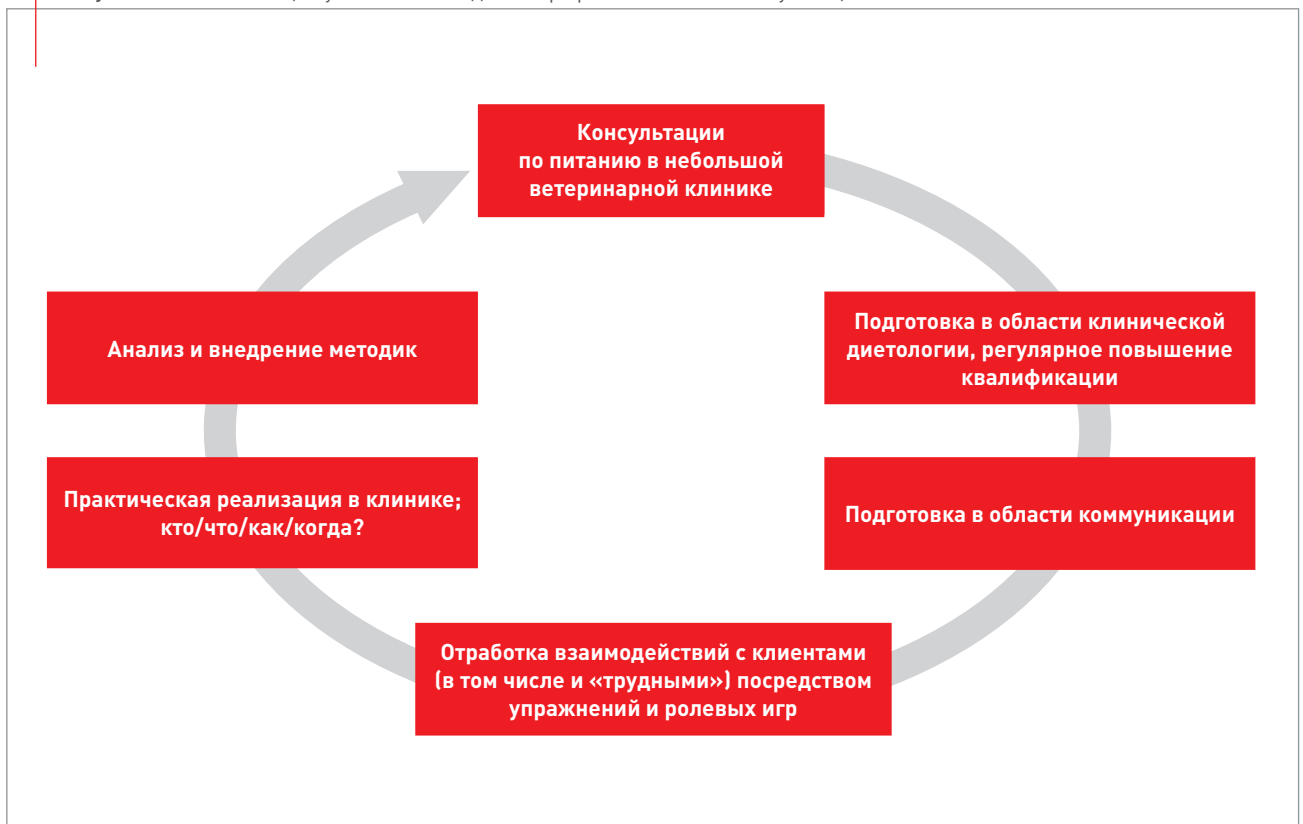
Консультации по питанию в небольшой ветеринарной клинике

Подготовка в области клинической диетологии, регулярное повышение квалификации

Подготовка в области коммуникации

Отработка взаимодействий с клиентами (в том числе и «трудными») посредством упражнений и ролевых игр

Практическая реализация в клинике; кто/что/как/когда?

Анализ и внедрение методик